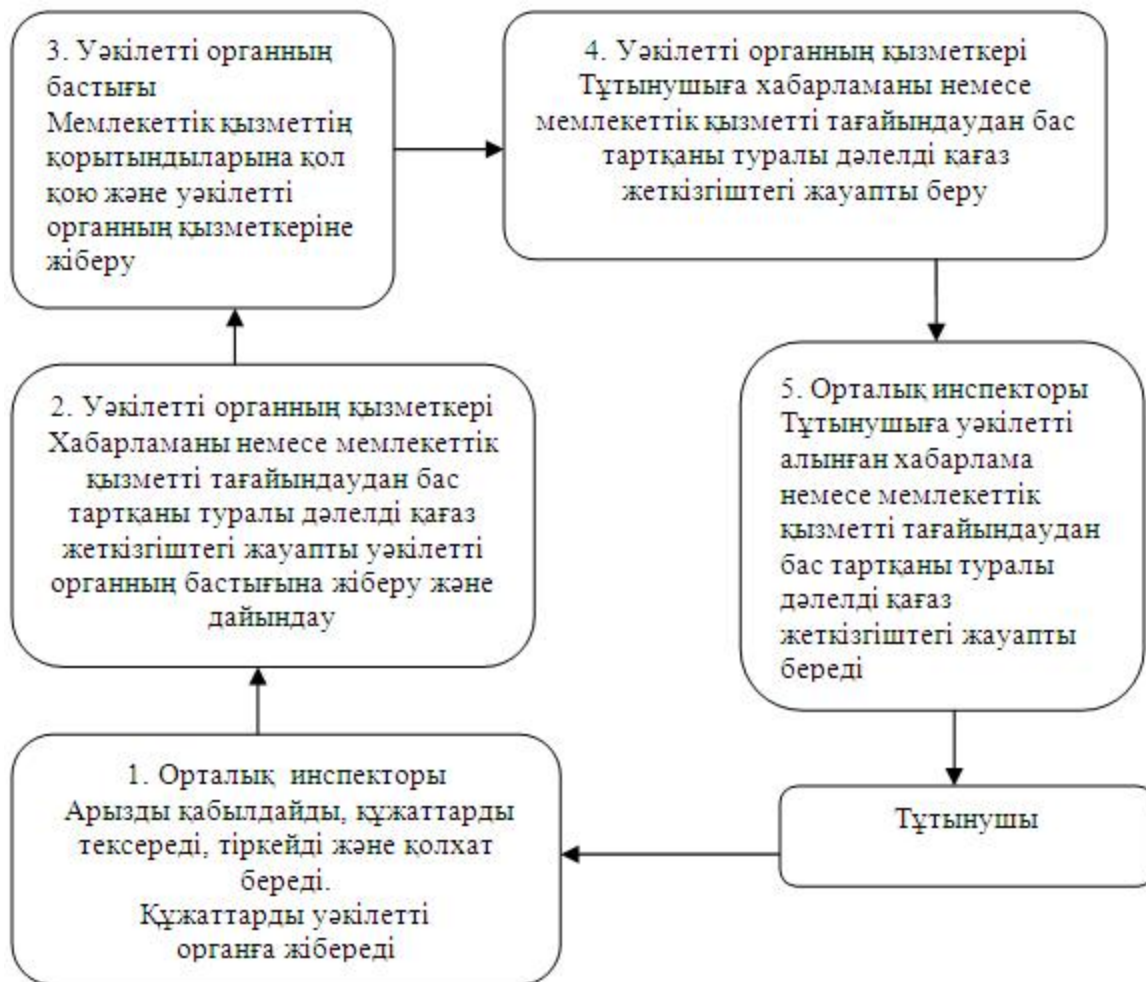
3. Уәкілетті органның бастығы
Мемлекеттік қызметтің қорытындыларына қол қою және уәкілетті органның қызметкеріне жіберу

4. Уәкілетті органның қызметкері
Тұтынушыға хабарламаны немесе мемлекеттік қызметті тағайындаудан бас тартқаны туралы дәлелді қағаз жеткізгіштегі жауапты беру

2. Уәкілетті органның қызметкері
Хабарламаны немесе мемлекеттік қызметті тағайындаудан бас тартқаны туралы дәлелді қағаз жеткізгіштегі жауапты уәкілетті органның бастығына жіберу және дайындау

5. Орталық инспекторы
Тұтынушыға уәкілетті алынған хабарлама немесе мемлекеттік қызметті тағайындаудан бас тартқаны туралы дәлелді қағаз жеткізгіштегі жауапты береді

1. Орталық инспекторы
Арызды қабылдайды, құжаттарды тексереді, тіркейді және қолхат береді.
Құжаттарды уәкілетті органға жібереді

Тұтынушы